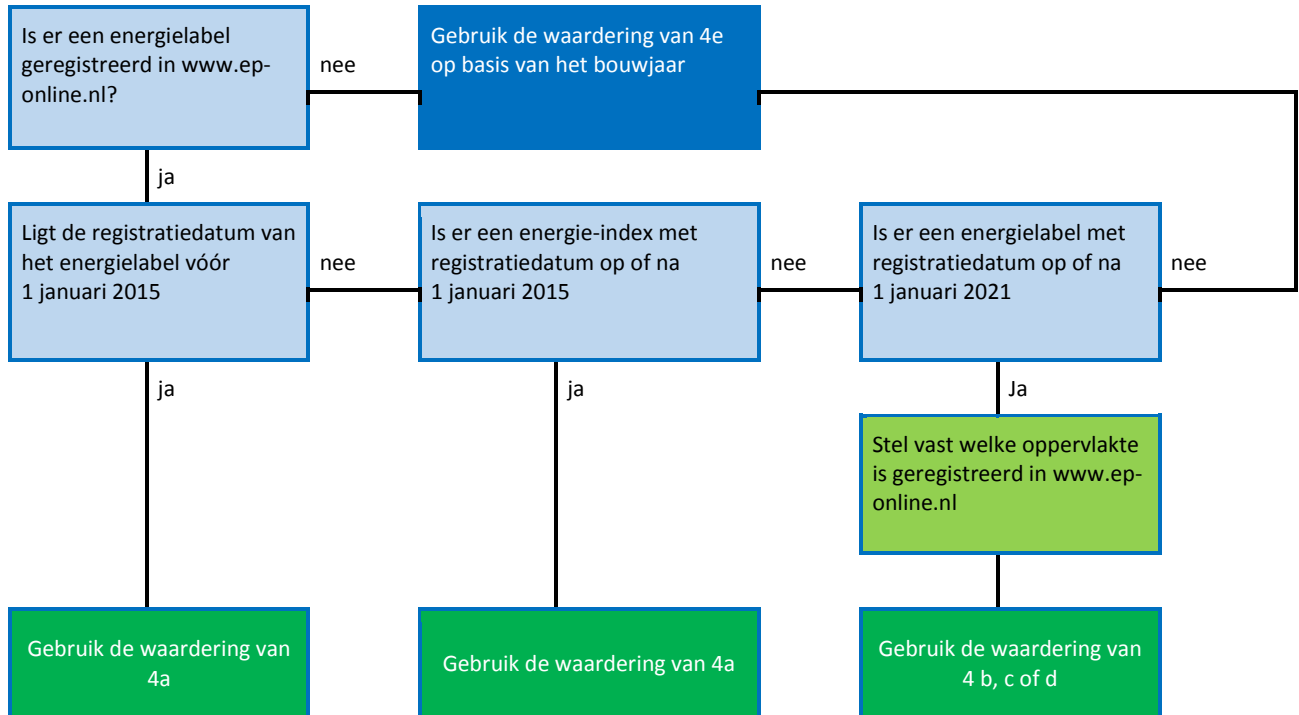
Is er een energielabel geregistreerd in www.ep-online.nl?

nee

Gebruik de waardering van 4e op basis van het bouwjaar

ja

Ligt de registratiedatum van het energielabel vóór 1 januari 2015

nee

Is er een energie-index met registratiedatum op of na 1 januari 2015

nee

Is er een energielabel met registratiedatum op of na 1 januari 2021

nee

ja

ja

Ja

Stel vast welke oppervlakte is geregistreerd in www.ep-online.nl

Gebruik de waardering van 4a

Gebruik de waardering van 4a

Gebruik de waardering van 4 b, c of d